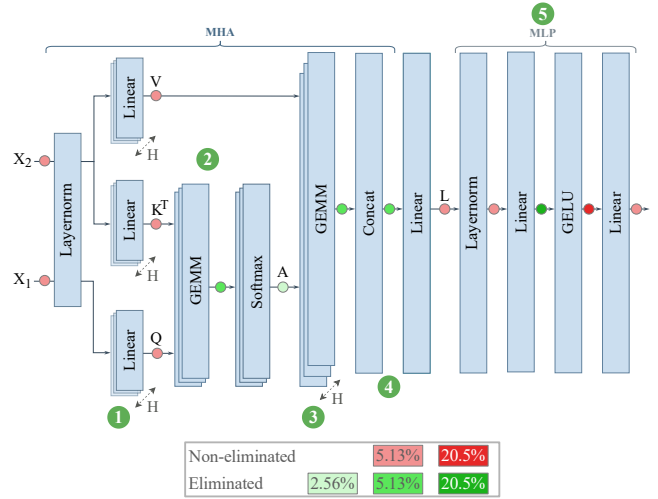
MHA

MLP

5

$X_2$

$X_1$

Layernorm

Linear

V

H

Linear

$K^T$

H

Linear

Q

H

1

2

GEMM

Softmax

A

GEMM

3

H

Concat

4

Linear

L

Layernorm

Linear

GELU

Linear

| Non-eliminated | | 5.13% | 20.5% |
|---|---|---|---|
| Eliminated | 2.56% | 5.13% | 20.5% |